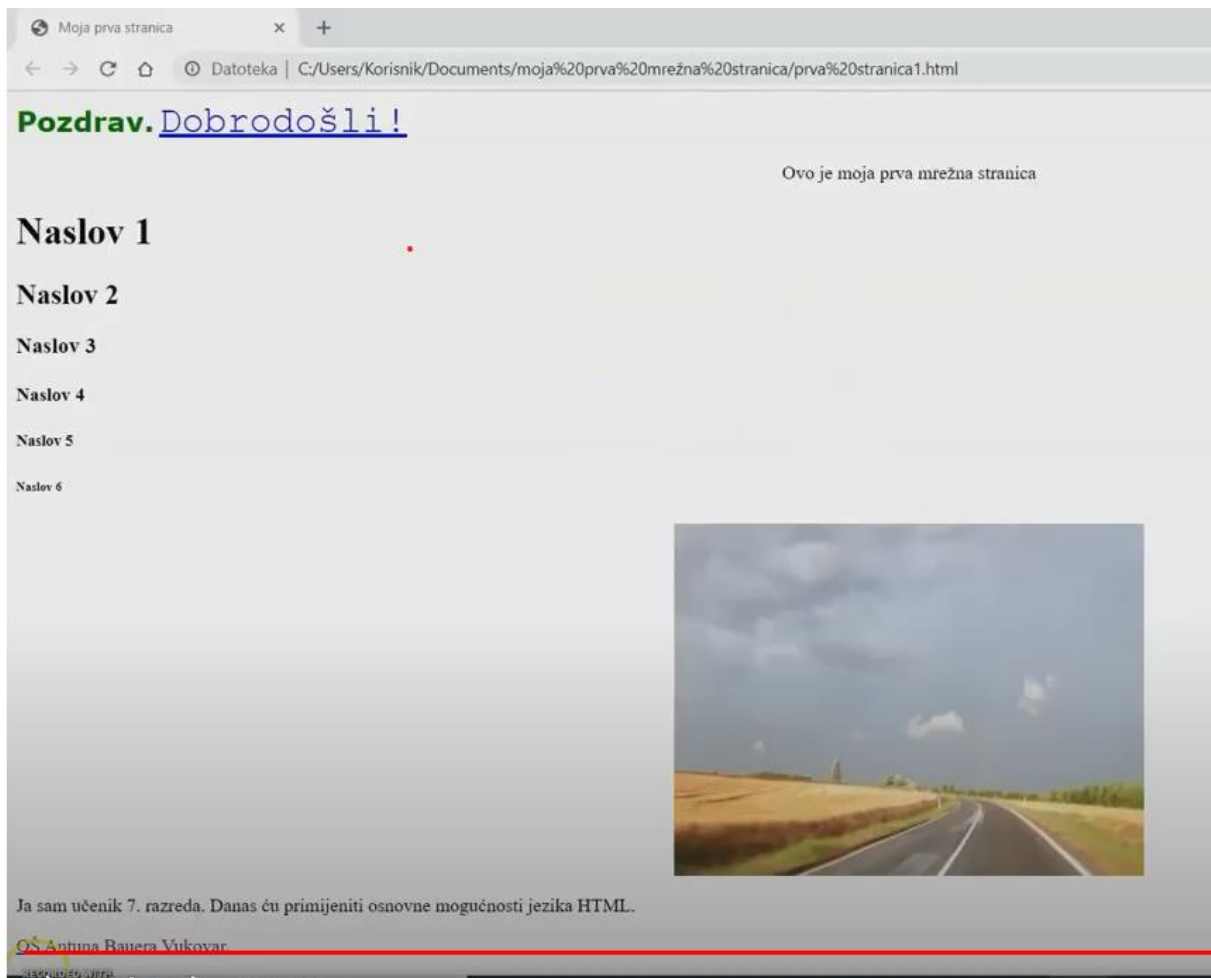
Moja prva stranica ×  +

Datoteka | C:/Users/Korisnik/Documents/moja%20prva%20mrežna%20stranica/prva%20stranica1.html

Pozdrav. Dobrodošli!

Ovo je moja prva mrežna stranica

Naslov 1

Naslov 2

Naslov 3

Naslov 4

Naslov 5

Naslov 6

Ja sam učenik 7. razreda. Danas ću primijeniti osnovne mogućnosti jezika HTML.

OŠ Antuna Bauera Vukovar.

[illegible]